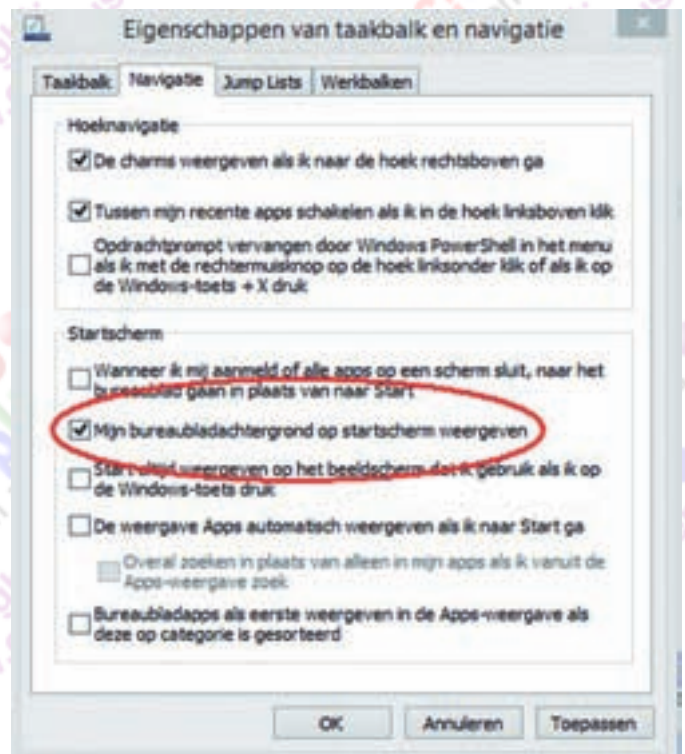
Eigenschappen van taakbalk en navigatie

Taakbalk | Navigatie | Jump Lists | Werkbalken

Hoeknavigatie

De charms weergeven als ik naar de hoek rechtsboven ga

Tussen mijn recente apps schakelen als ik in de hoek linksboven klik

Opdrachtprompt vervangen door Windows PowerShell in het menu als ik met de rechtermuisknop op de hoek linksonder klik of als ik op de Windows-toets + X druk

Startscherm

Wanneer ik mij aanmeld of alle apps op een scherm sluit, naar het bureaublad gaan in plaats van naar Start

Mijn bureaubladachtergrond op startscherm weergeven

Start altijd weergeven op het beeldscherm dat ik gebruik als ik op de Windows-toets druk

De weergave Apps automatisch weergeven als ik naar Start ga

Overal zoeken in plaats van alleen in mijn apps als ik vanuit de Apps-weergave zoek

Bureaubladapps als eerste weergeven in de Apps-weergave als deze op categorie is gesorteerd

OK | Annuleren | Toepassen